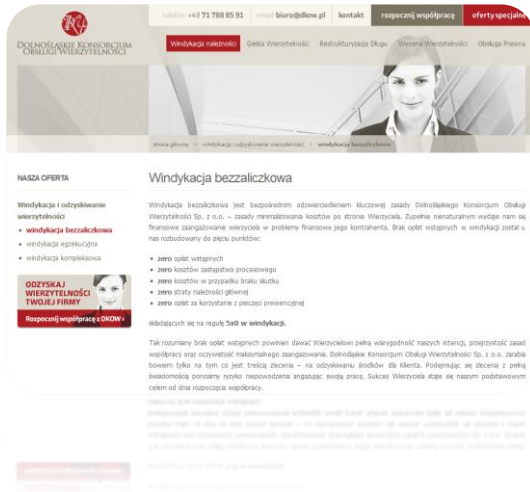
DOLNOŚLĄSKIE KONSORCJUM OBSŁUGI WIERZYTELNOŚCI

telefon +48 71 788 85 91 email biuro@dkow.pl kontakt rozpocznij współpracę oferty specjalne

Windykacja należności Giełda Wierzytelności Restrukturyzacja Długu Wycena Wierzytelności Obsługa Prawna

strona główna › windykacja i odzyskiwanie wierzytelności › windykacja bezzaliczkowa

NASZA OFERTA

Windykacja i odzyskiwanie wierzytelności
• windykacja bezzaliczkowa
• windykacja egzekucyjna
• windykacja kompleksowa

ODZYSKAJ WIERZYTELNOŚCI TWOJEJ FIRMY
Rozpocznij współpracę z DKOW »

Windykacja bezzaliczkowa

Windykacja bezzaliczkowa jest bezpośrednim odzwierciedleniem kluczowej zasady Dolnośląskiego Konsorcjum Obsługi Wierzytelności Sp. z o.o. – zasady minimalizowania kosztów po stronie Wierzyciela. Zupełnie nienaturalnym wydaje nam się finansowe zaangażowanie wierzyciela w problemy finansowe jego kontrahenta. Brak opłat wstępnych w windykacji został u nas rozbudowany do pięciu punktów:

• zero opłat wstępnych
• zero kosztów zastępstwa procesowego
• zero kosztów w przypadku braku skutku
• zero straty należności głównej
• zero opłat za korzystanie z pieczęci prewencyjnej

składających się na regułę 5x0 w windykacji.

Tak rozumiany brak opłat wstępnych powinien dawać Wierzycielowi pełną wiarygodność naszych intencji, przejrzystość zasad współpracy oraz oczywistość maksymalnego zaangażowania. Dolnośląskie Konsorcjum Obsługi Wierzytelności Sp. z o.o. zarabia bowiem tylko na tym co jest treścią zlecenia – na odzyskaniu środków dla Klienta. Podejmując się zlecenia z pełną świadomością ponosimy ryzyko niepowodzenia angażując swoją pracę. Sukces Wierzyciela staje się naszym podstawowym celem od dnia rozpoczęcia współpracy.

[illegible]